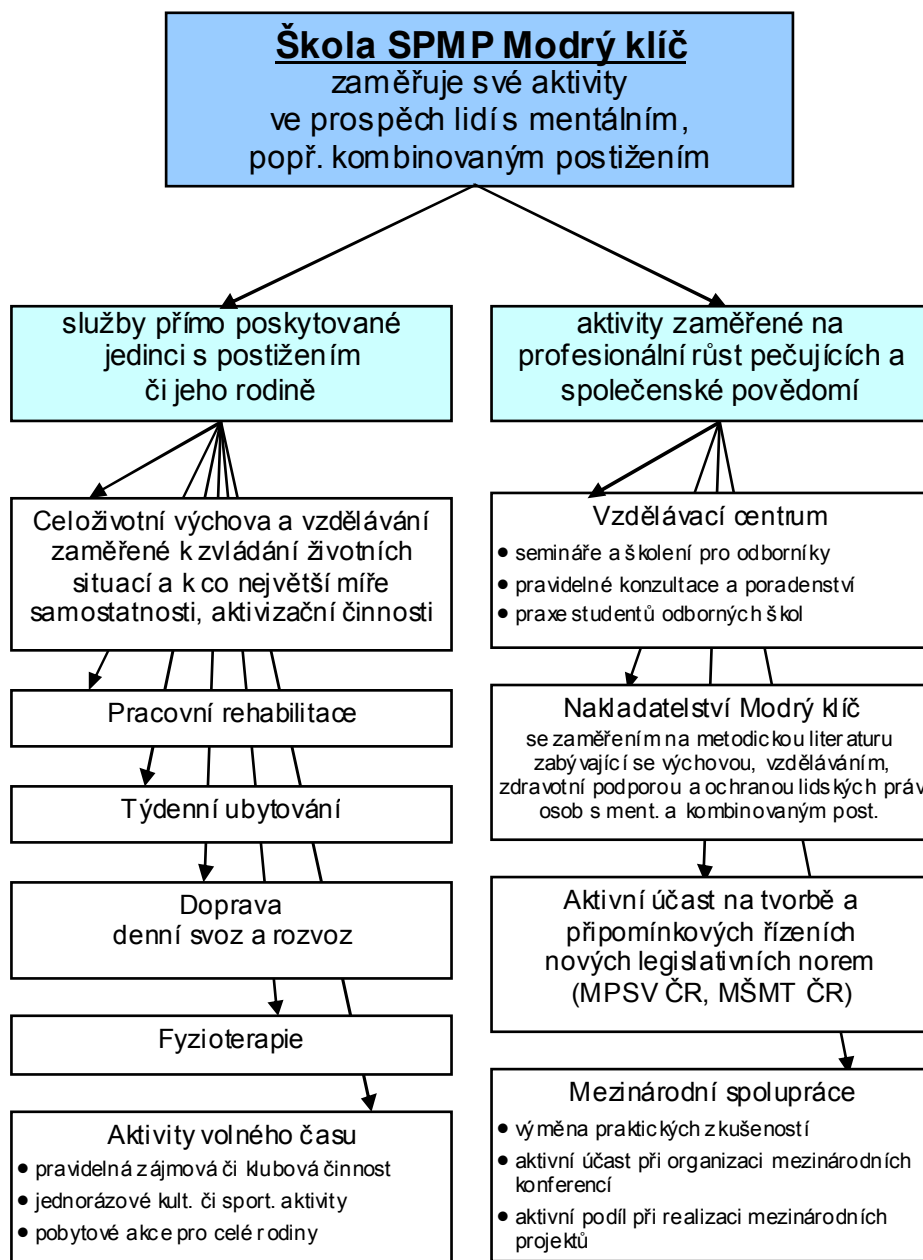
Škola SPMP Modrý klíč
zaměřuje své aktivity ve prospěch lidí s mentálním, popř. kombinovaným postižením

služby přímo poskytované jedinci s postižením či jeho rodině

Celoživotní výchova a vzdělávání zaměřené k zvládání životních situací a k co největší míře samostatnosti, aktivizační činnosti

Pracovní rehabilitace

Týdenní ubytování

Doprava
denní svoz a rozvoz

Fyzioterapie

Aktivity volného času
- pravidelná zájmová či klubová činnost
- jednorázové kult. či sport. aktivity
- pobytové akce pro celé rodiny

aktivity zaměřené na profesionální růst pečujících a společenské povědomí

Vzdělávací centrum
- semináře a školení pro odborníky
- pravidelné konzultace a poradenství
- praxe studentů odborných škol

Nakladatelství Modrý klíč
se zaměřením na metodickou literaturu zabývající se výchovou, vzděláváním, zdravotní podporou a ochranou lidských práv osob s ment. a kombinovaným post.

Aktivní účast na tvorbě a připomínkových řízeních nových legislativních norem (MPSV ČR, MŠMT ČR)

Mezinárodní spolupráce
- výměna praktických zkušeností
- aktivní účast při organizaci mezinárodních konferencí
- aktivní podíl při realizaci mezinárodních projektů